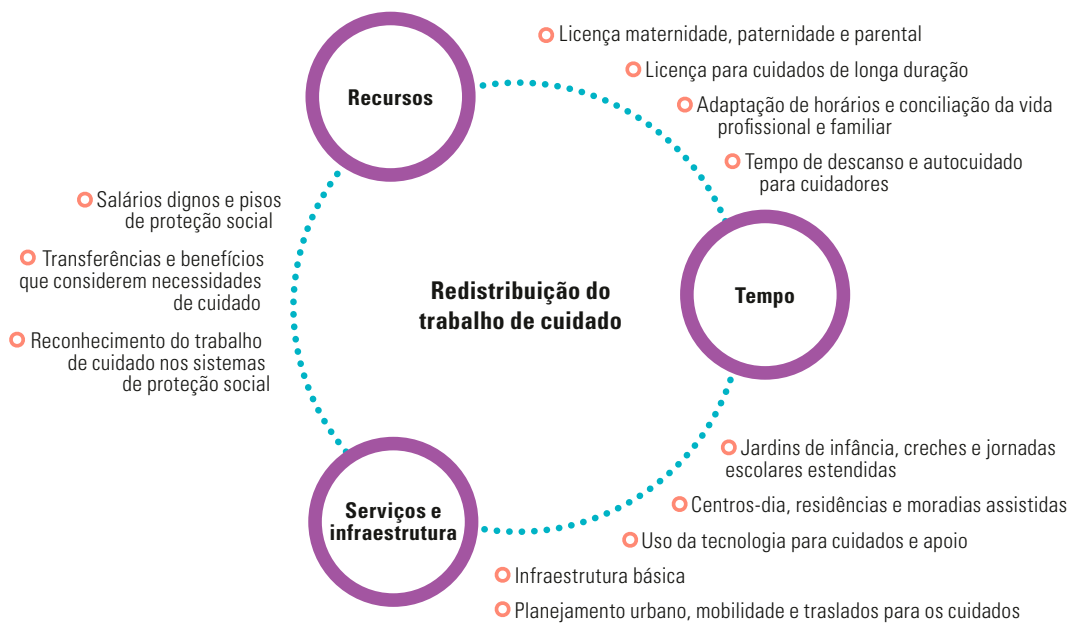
Recursos

Licença maternidade, paternidade e parental

Licença para cuidados de longa duração

Adaptação de horários e conciliação da vida profissional e familiar

Tempo de descanso e autocuidado para cuidadores

Salários dignos e pisos de proteção social

Transferências e benefícios que considerem necessidades de cuidado

Reconhecimento do trabalho de cuidado nos sistemas de proteção social

Redistribuição do trabalho de cuidado

Tempo

Jardins de infância, creches e jornadas escolares estendidas

Centros-dia, residências e moradias assistidas

Uso da tecnologia para cuidados e apoio

Serviços e infraestrutura

Infraestrutura básica

Planejamento urbano, mobilidade e traslados para os cuidados